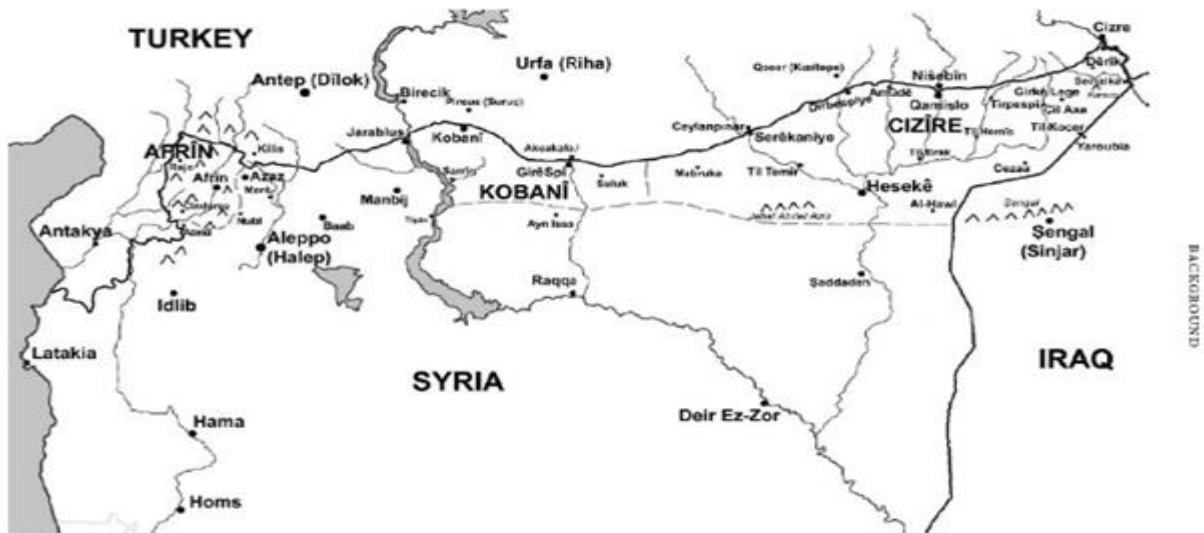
TURKEY

Antep (Dilok)

Birecik

Urfa (Riha)

Pirsus (Suruc)

Qoser (Kızıltepe)

Cizre

Dêrik

Nisêbin

Amûdê

Dirbêsiyê

Qamişlo

Girkê Legê

Tirbespiyê

Til Axe

Ceylanpınar

Serêkaniyê

CIZÎRE

Til Hemîs

Til Koçer

Yaroubia

AFRÎN

Kilis

Jarablus

Kobanî

Akcakale

Girê Spî

KOBANÎ

Afrin

Azaz

Manbij

Sarrin

Suluk

Mabruka

Til Temir

Til Brak

Cezaa

Hesekê

Al-Hawl

Jebel Abdel Aziz

Sengal

Şengal

(Sinjar)

Antakya

Nubl

Bab

Aleppo

(Halep)

Tişrin

Ayn Issa

Idlib

Raqqa

Şaddadan

Latakia

SYRIA

IRAQ

Deir Ez-Zor

Hama

Homs

BACKGROUND